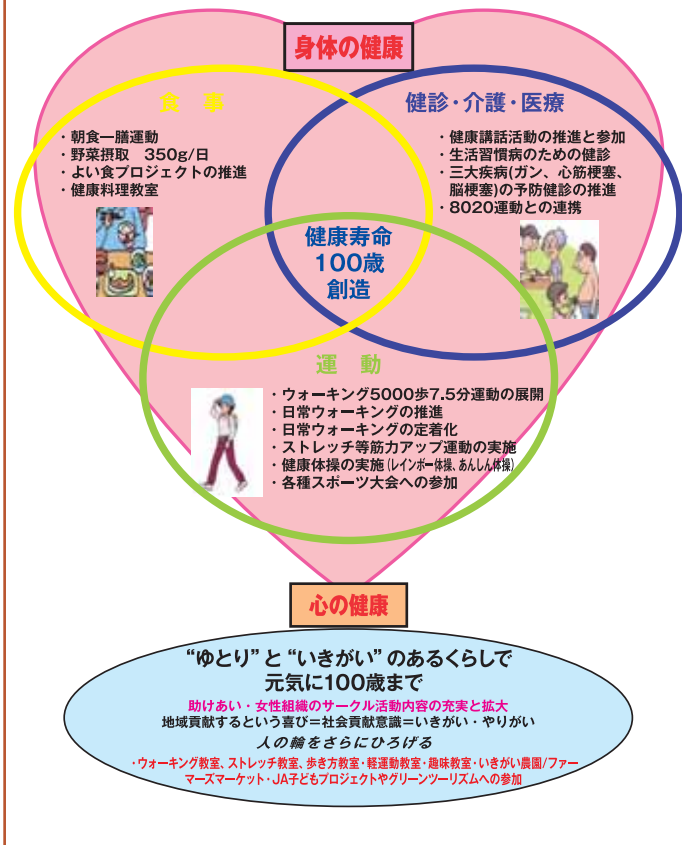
身体の健康

食　事

・朝食一膳運動
・野菜摂取　350g/日
・よい食プロジェクトの推進
・健康料理教室

健診・介護・医療

・健康講話活動の推進と参加
・生活習慣病のための健診
・三大疾病(ガン、心筋梗塞、脳梗塞)の予防健診の推進
・8020運動との連携

健康寿命
100歳
創造

運　動

・ウォーキング5000歩7.5分運動の展開
・日常ウォーキングの推進
・日常ウォーキングの定着化
・ストレッチ等筋力アップ運動の実施
・健康体操の実施 (レインボー体操、あんしん体操)
・各種スポーツ大会への参加

心の健康

“ゆとり”と“いきがい”のあるくらしで
元気に100歳まで

助けあい・女性組織のサークル活動内容の充実と拡大
地域貢献するという喜び＝社会貢献意識＝いきがい・やりがい
人の輪をさらにひろげる
・ウォーキング教室、ストレッチ教室、歩き方教室・軽運動教室・趣味教室・いきがい農園/ファーマーズマーケット・JA子どもプロジェクトやグリーンツーリズムへの参加